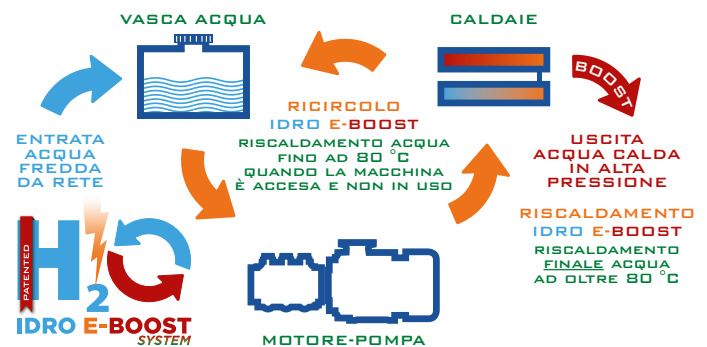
VASCA ACQUA

CALDAIE

BOOST

ENTRATA ACQUA FREDDA DA RETE

RICIRCOLO
IDRO E-BOOST
RISCALDAMENTO ACQUA FINO AD 80 °C QUANDO LA MACCHINA È ACCESA E NON IN USO

USCITA ACQUA CALDA IN ALTA PRESSIONE

RISCALDAMENTO
IDRO E-BOOST
RISCALDAMENTO FINALE ACQUA AD OLTRE 80 °C

PATENTED
$H_2O$
IDRO E-BOOST
SYSTEM

MOTORE-POMPA